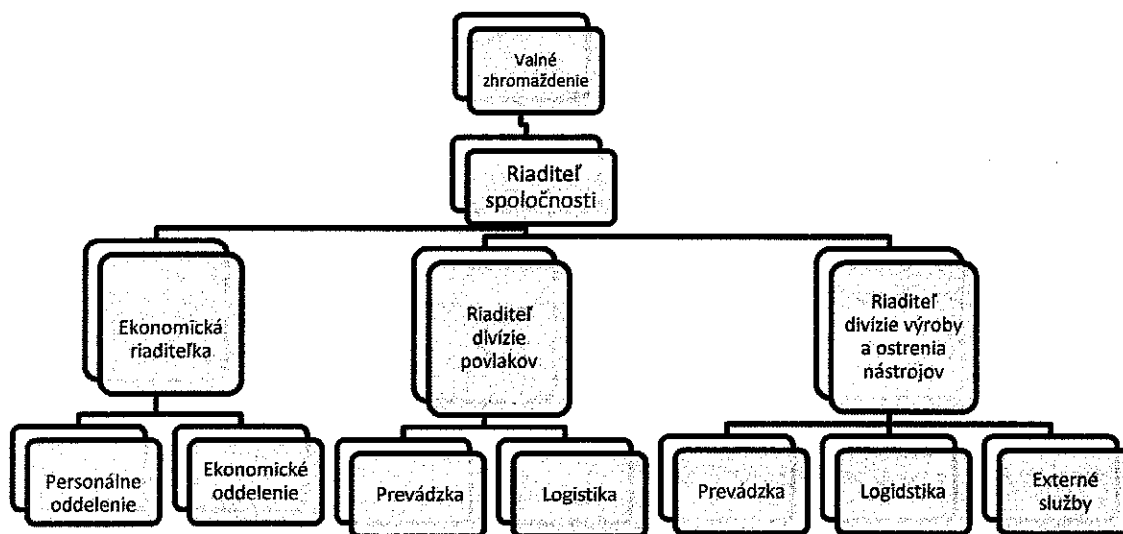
Valné zhromaždenie

Riaditeľ spoločnosti

Ekonomická riaditeľka

Riaditeľ divízie povlakov

Riaditeľ divízie výroby a ostrenia nástrojov

Personálne oddelenie

Ekonomické oddelenie

Prevádzka

Logistika

Prevádzka

Logidstika

Externé služby